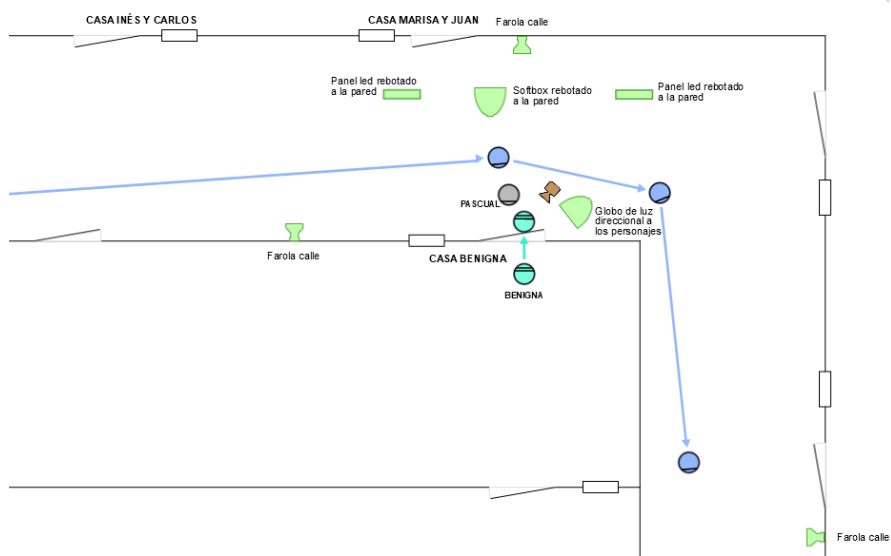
CASA INÉS Y CARLOS

CASA MARISA Y JUAN

Farola calle

Panel led rebotado a la pared

Softbox rebotado a la pared

Panel led rebotado a la pared

PASCUAL

Globo de luz direccional a los personajes

Farola calle

CASA BENIGNA

BENIGNA

Farola calle